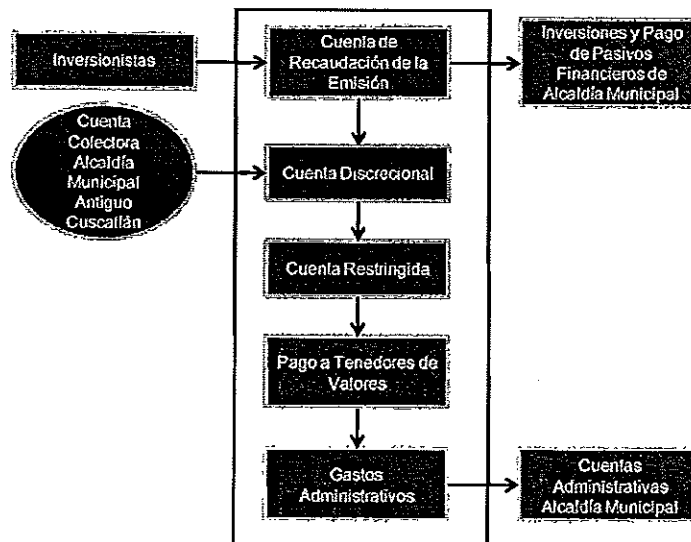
Inversionistas

Cuenta de Recaudación de la Emisión

Inversiones y Pago de Pasivos Financieros de Alcaldía Municipal

Cuenta Colectora Alcaldía Municipal Antiguo Cuscatlán

Cuenta Discrecional

Cuenta Restringida

Pago a Tenedores de Valores

Gastos Administrativos

Cuentas Administrativas Alcaldía Municipal